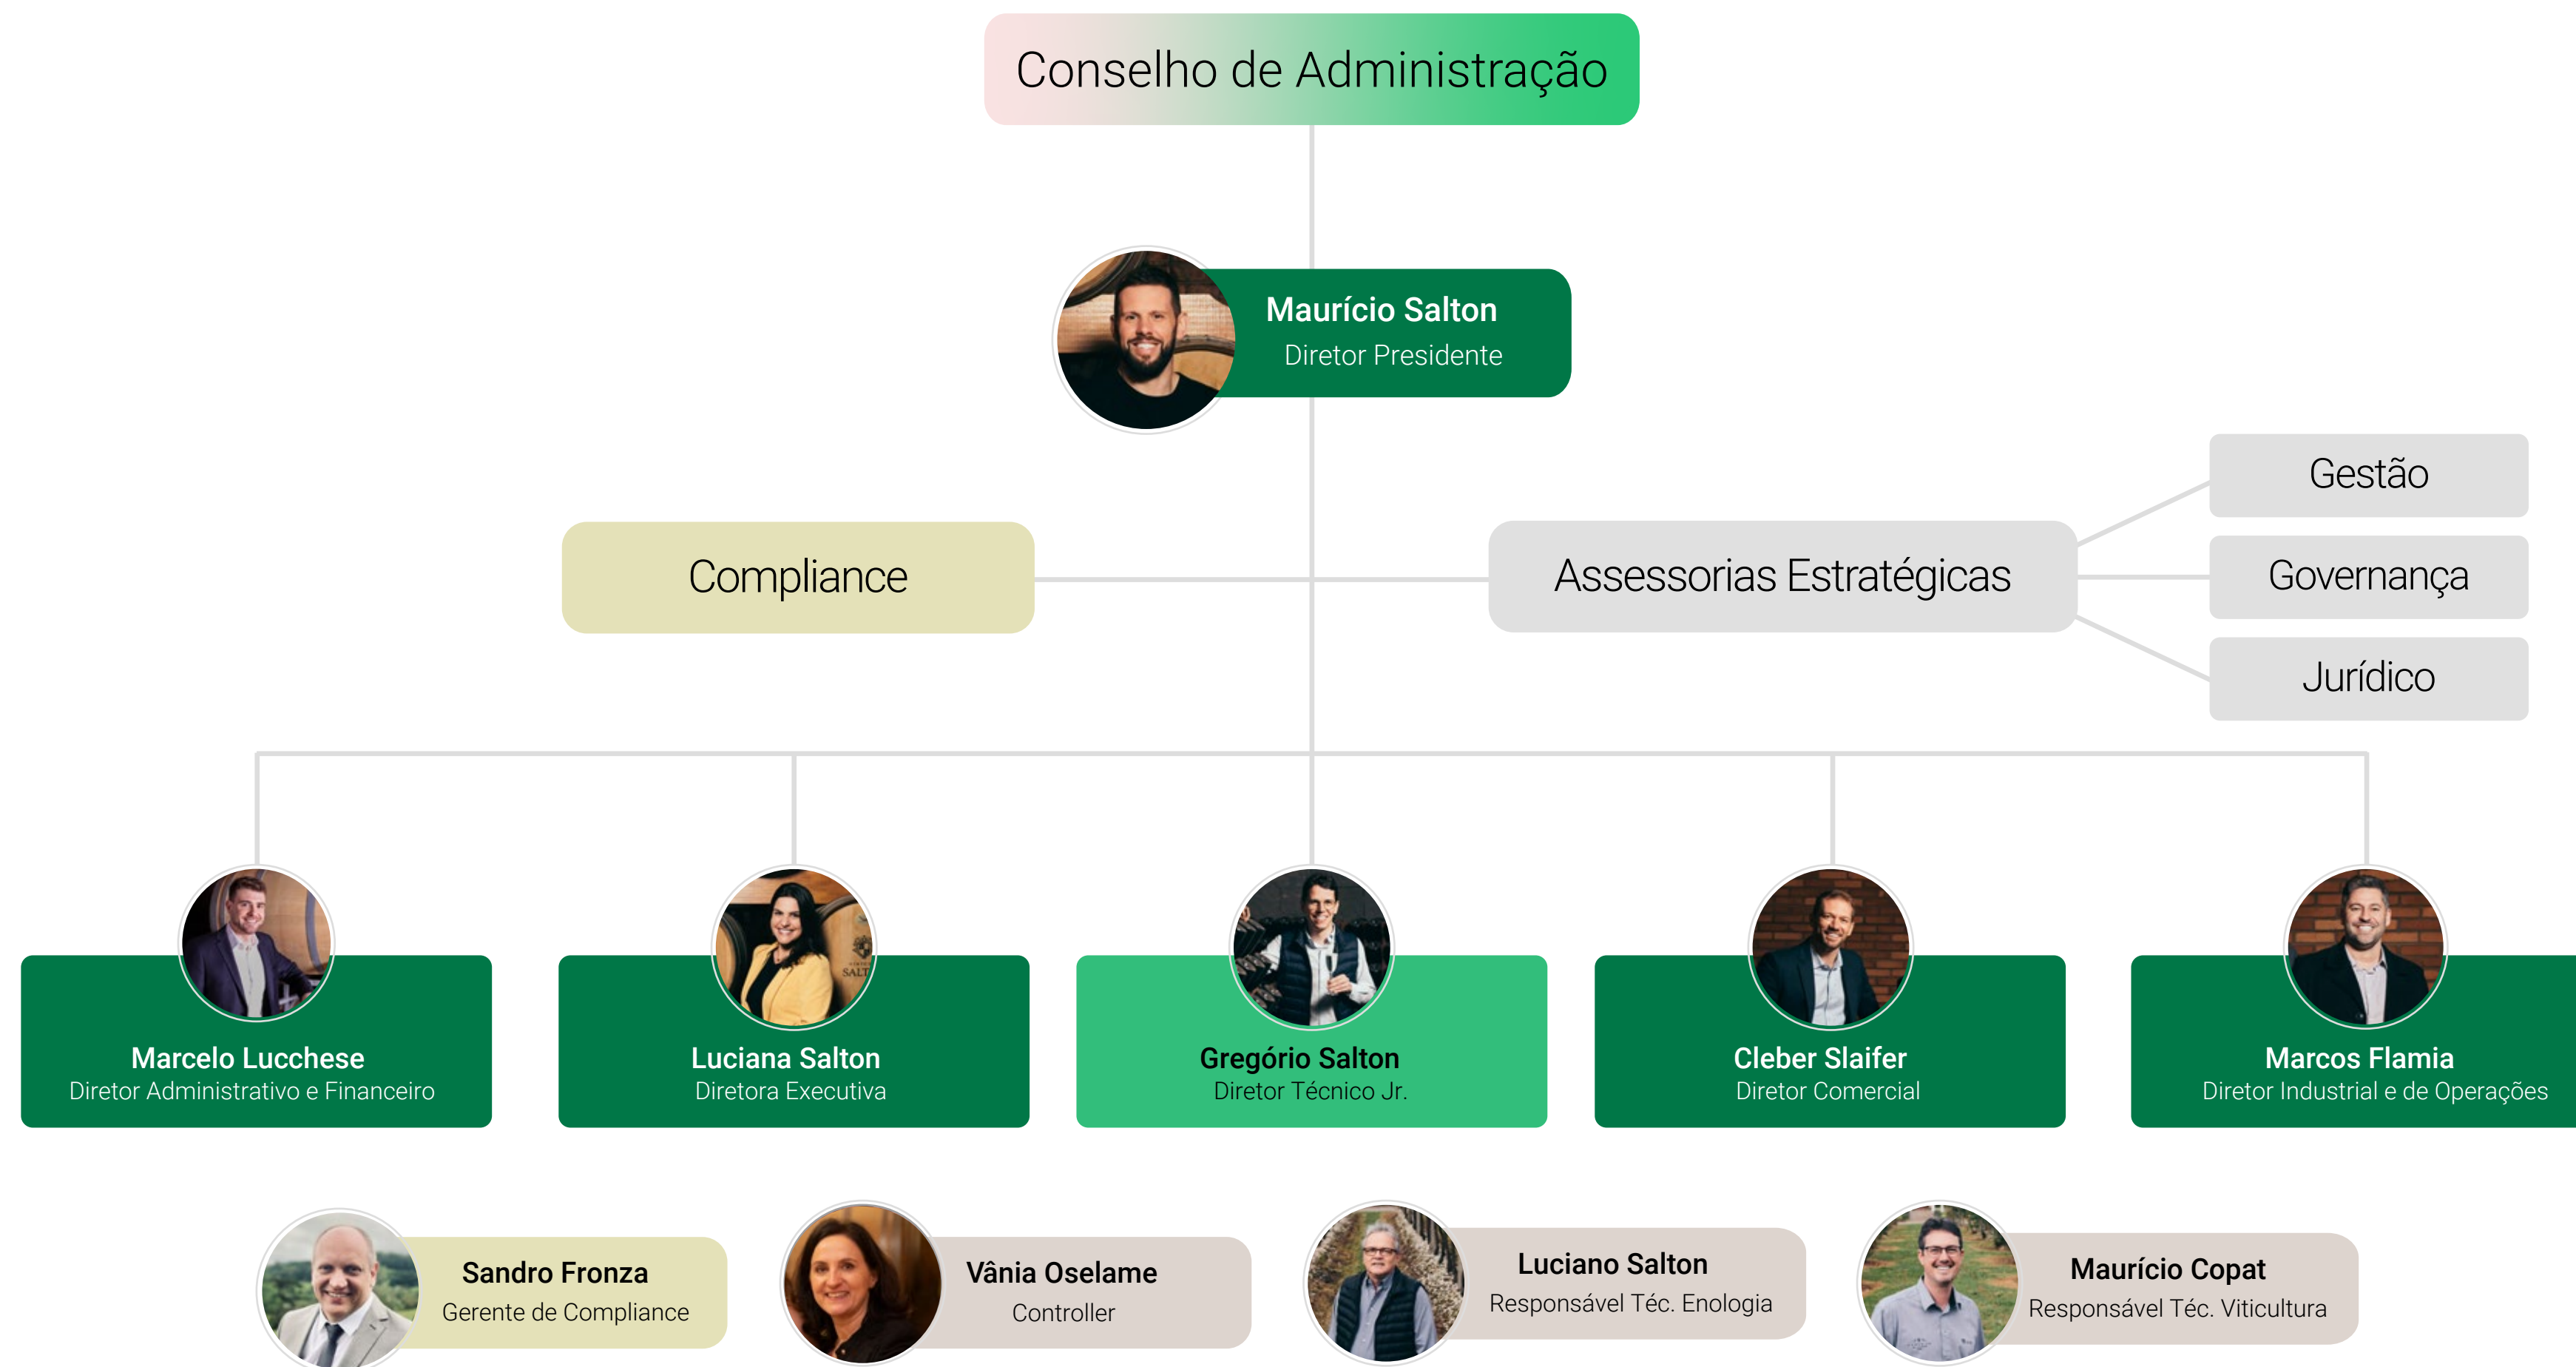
Conselho de Administração

Maurício Salton
Diretor Presidente

Compliance

Assessorias Estratégicas

Gestão

Governança

Jurídico

Marcelo Lucchese
Diretor Administrativo e Financeiro

Luciana Salton
Diretora Executiva

Gregório Salton
Diretor Técnico Jr.

Cleber Slaifer
Diretor Comercial

Marcos Flamia
Diretor Industrial e de Operações

Sandro Fronza
Gerente de Compliance

Vânia Oselame
Controller

Luciano Salton
Responsável Téc. Enologia

Maurício Copat
Responsável Téc. Viticultura